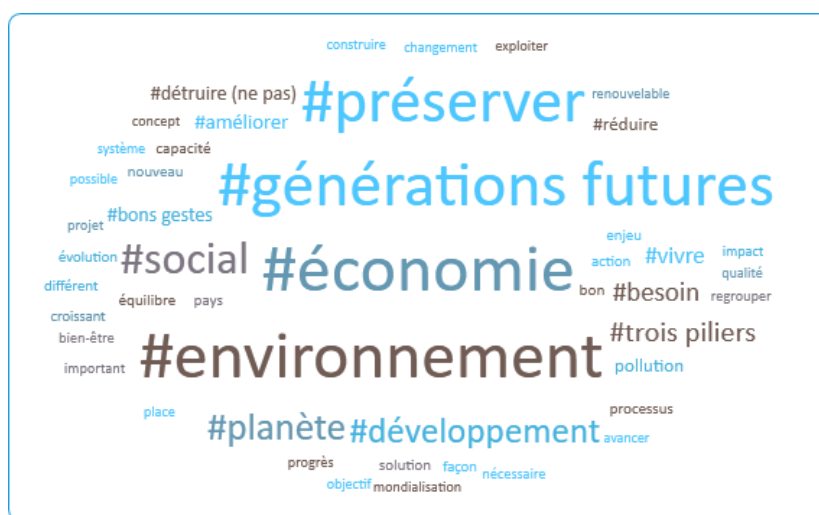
construire changement exploiter

#détruire (ne pas) #préserver renouvelable

concept #améliorer #réduire

système capacité

possible nouveau #générations futures

projet #bons gestes

enjeu

évolution #social #économie action #vivre impact

différent qualité

équilibre pays bon #besoin regrouper

croissant #trois piliers

bien-être

important #environnement pollution

place processus

#planète #développement avancer

progrès solution façon nécessaire

objectif mondialisation